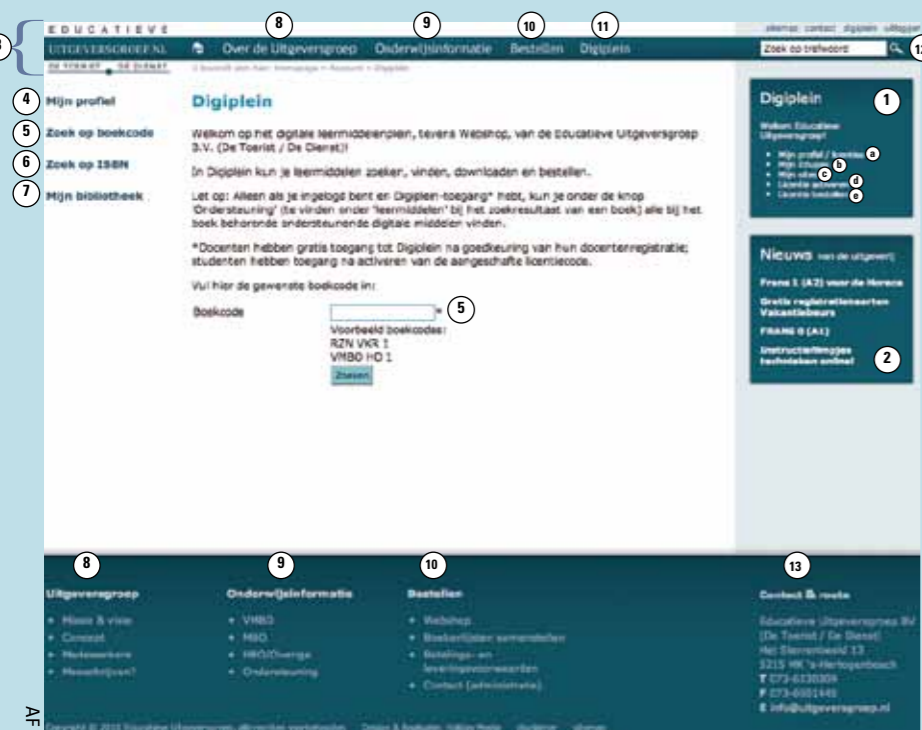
EDUCATIEVE UITGEVERSGROEP.NL
DE TOERIST • DE DIERST

8 Over de Uitgeversgroep
9 Onderwijsinformatie
10 Bestellen
11 Digiplein

sitemap contact digiplein uitloggen
Zoek op trefwoord
12

U bevindt zich hier: Homepage > Account > Digiplein

4 Mijn profiel
5 Zoek op boekcode
6 Zoek op ISBN
7 Mijn bibliotheek

Digiplein

Welkom op het digitale leermiddelenplein, tevens Webshop, van de Educatieve Uitgeversgroep B.V. (De Toerist / De Dierst)!

In Digiplein kun je leermiddelen zoeken, vinden, downloaden en bestellen.

Let op: Alleen als je ingelogd bent en Digiplein-toegang* hebt, kun je onder de knop 'Ondersteuning' (te vinden onder 'leermiddelen' bij het zoekresultaat van een boek) alle bij het boek behorende ondersteunende digitale middelen vinden.

*Docenten hebben gratis toegang tot Digiplein na goedkeuring van hun docentenregistratie; studenten hebben toegang na activeren van de aangeschafte licentiecode.

Vul hier de gewenste boekcode in:

Boekcode * 5
Voorbeeld boekcodes:
RZN VKR 1
VMBO HO 1
Zoeken

Digiplein 1
Welkom Educatieve Uitgeversgroep!
• Mijn profiel / boeken a
• Mijn boeken b
• Mijn sites c
• Licentie activeren d
• Licentie bestellen e

Nieuws van de uitgeverij
Frans 1 (A2) voor de Horeca
Gratis registratiekaarten Vakantiebeurs
FRANS 0 (A1)
Instructiefilmpjes techniekboek online! 2

8 Uitgeversgroep
• Missie & visie
• Concept
• Medewerkers
• Meeschrijven?

9 Onderwijsinformatie
• VMBO
• MBO
• HBO/Overige
• Ondersteuning

10 Bestellen
• Webshop
• Boekenlijsten samenstellen
• Betalings- en leveringsvoorwaarden
• Contact (administratie)

13 Contact & route
Educatieve Uitgeversgroep BV
(De Toerist / De Dierst)
Het Sterrenbeeld 13
5215 MK 's-Hertogenbosch
T 073-6130309
F 073-6501445
E info@uitgeversgroep.nl

Copyright © 2011 Educatieve Uitgeversgroep, alle rechten voorbehouden   Ontwerp & Realisatie: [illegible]   disclaimer   sitemap